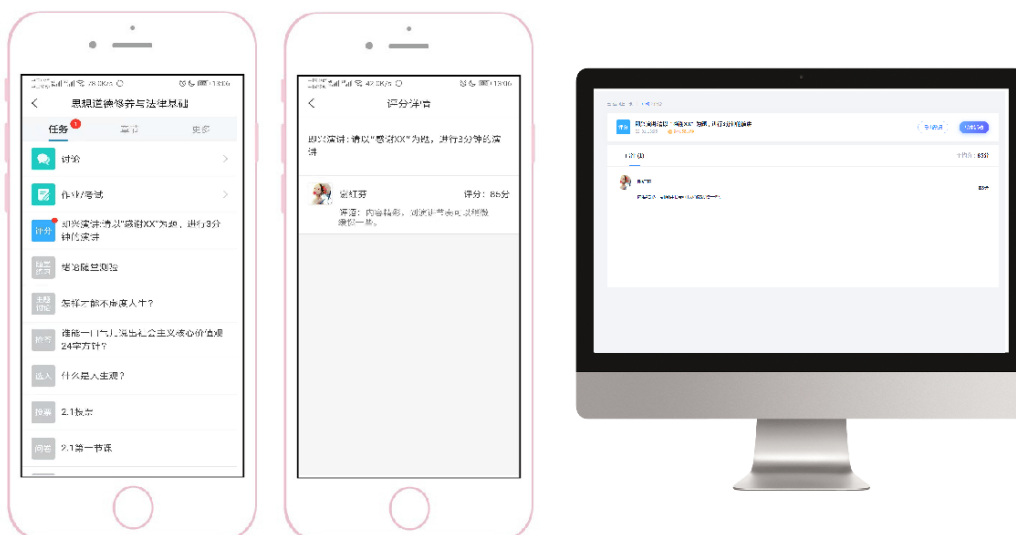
思想道德修养与法律基础

任务 1　章节　更多

讨论

作业/考试

评分　即兴演讲:请以"感谢XX"为题，进行3分钟的演讲

堂上练习　堂堂随堂测验

主题讨论　怎样才能不被误入歧途?

抢答　谁能一口气说出社会主义核心价值观24字方针?

选人　什么是人生观?

投票　2.1投票

问卷　2.1第一节课

评分详情

即兴演讲:请以"感谢XX"为题，进行3分钟的演讲

安红芬　评分: 85分

评语: 内容精彩，浏览请考虑可以增加细节一些。

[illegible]

任务　即兴演讲:请以"感谢XX"为题，进行3分钟的演讲

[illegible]

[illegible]

85分